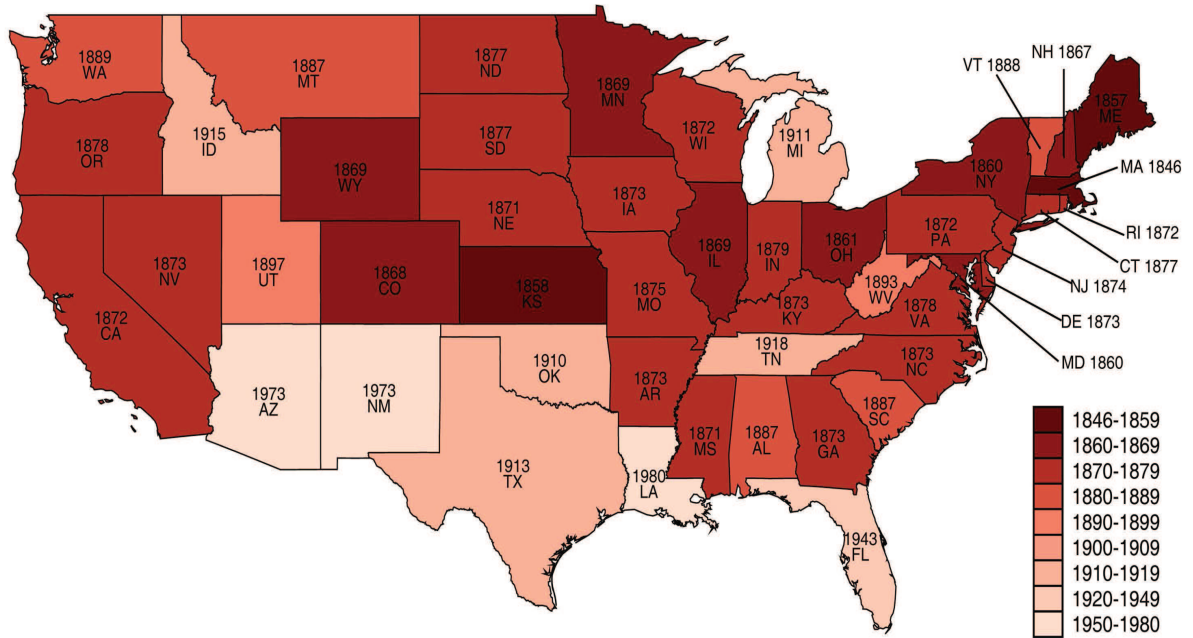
1889
WA

1887
MT

1877
ND

1869
MN

VT 1888

NH 1867

1857
ME

1878
OR

1915
ID

1877
SD

1872
WI

1911
MI

1860
NY

MA 1846

1869
WY

1871
NE

1873
IA

1872
PA

RI 1872

1873
NV

1897
UT

1868
CO

1858
KS

1869
IL

1879
IN

1861
OH

CT 1877

1875
MO

1893
WV

NJ 1874

1872
CA

1873
KY

1878
VA

DE 1873

1918
TN

MD 1860

1910
OK

1873
NC

1973
AZ

1973
NM

1873
AR

1887
SC

1871
MS

1887
AL

1873
GA

1913
TX

1980
LA

1943
FL

1846-1859
1860-1869
1870-1879
1880-1889
1890-1899
1900-1909
1910-1919
1920-1949
1950-1980